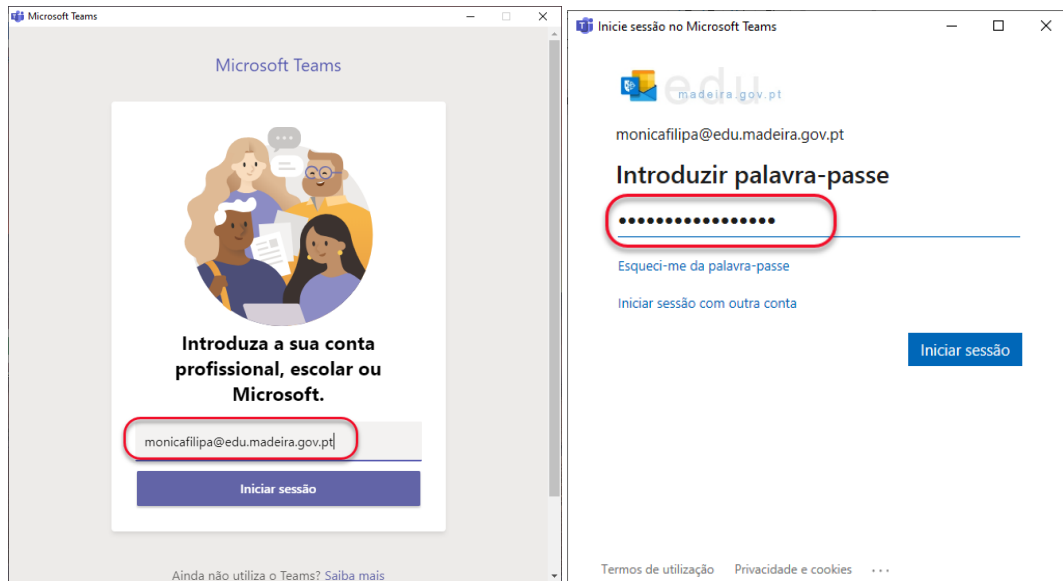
Microsoft Teams

Microsoft Teams

Introduza a sua conta profissional, escolar ou Microsoft.

monicafilipa@edu.madeira.gov.pt

Iniciar sessão

Ainda não utiliza o Teams? Saiba mais

Inicie sessão no Microsoft Teams

edu
madeira.gov.pt

monicafilipa@edu.madeira.gov.pt

Introduzir palavra-passe

••••••••••••••••

Esqueci-me da palavra-passe

Iniciar sessão com outra conta

Iniciar sessão

Termos de utilização   Privacidade e cookies   ...